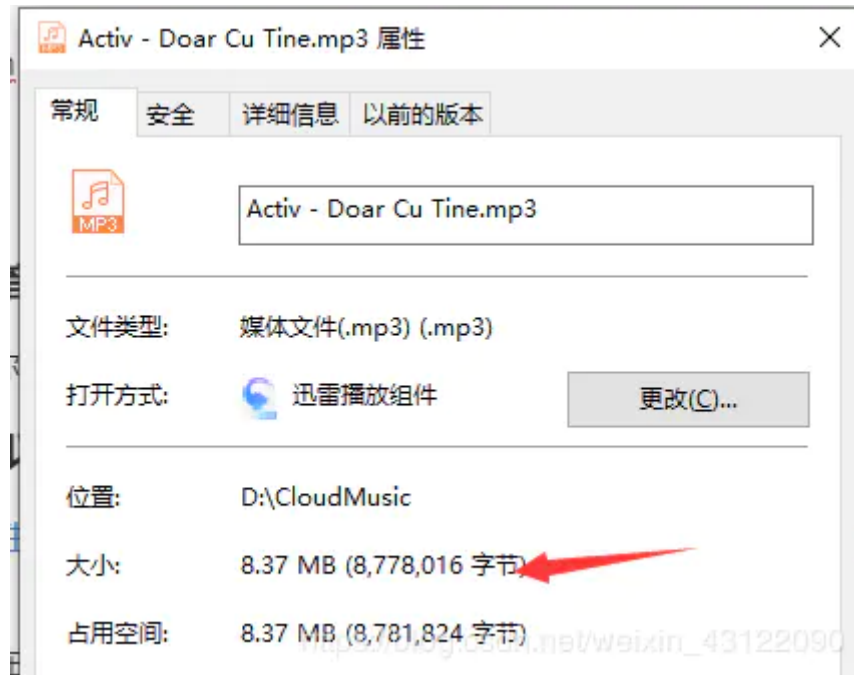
Activ - Doar Cu Tine.mp3 属性

常规 安全 详细信息 以前的版本

MP3

Activ - Doar Cu Tine.mp3

文件类型: 媒体文件(.mp3) (.mp3)

打开方式: 迅雷播放组件 更改(C)...

位置: D:\CloudMusic

大小: 8.37 MB (8,778,016 字节)

占用空间: 8.37 MB (8,781,824 字节)

https://blog.csdn.net/weixin_43122090